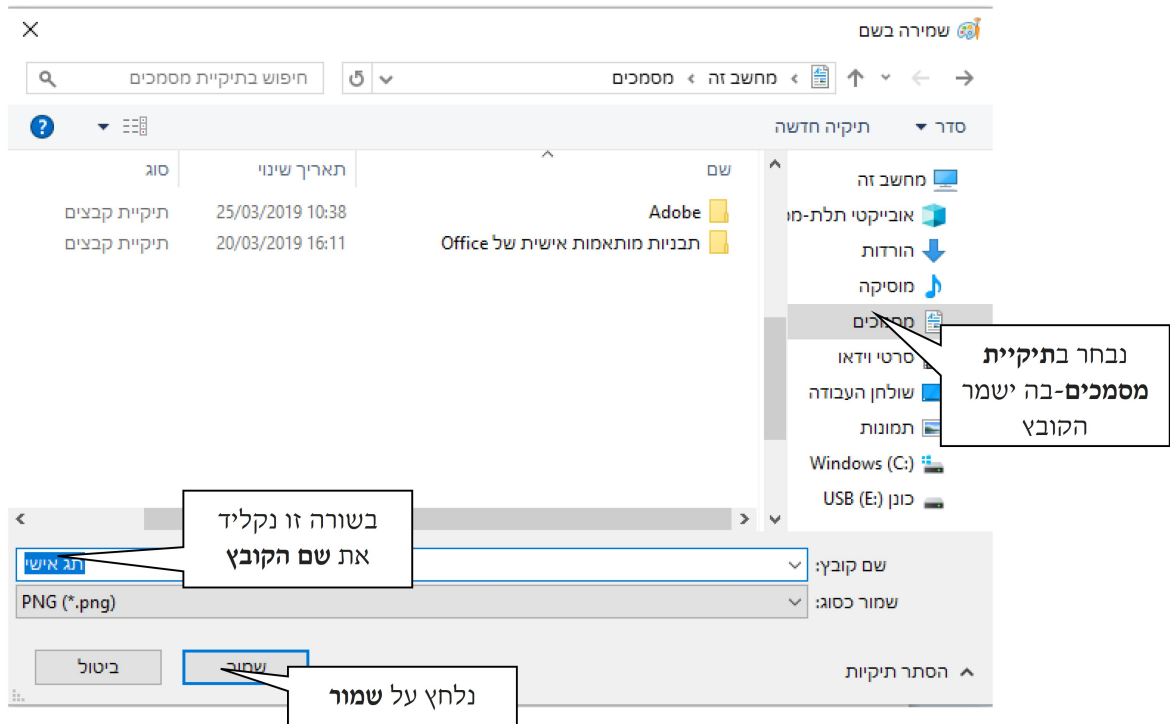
שמירה בשם

מחשב זה › מסמכים

חיפוש בתיקיית מסמכים

סדר ▾ תיקיה חדשה

| שם | תאריך שינוי | סוג |
|---|---|---|
| Adobe | 25/03/2019 10:38 | תיקיית קבצים |
| תבניות מותאמות אישית של Office | 20/03/2019 16:11 | תיקיית קבצים |

מחשב זה
אובייקטי תלת-מ
הורדות
מוסיקה
מסמכים
סרטי וידאו
שולחן העבודה
תמונות
Windows (C:)
כונן USB (E:)

נבחר בתיקיית מסמכים-בה ישמר הקובץ

בשורה זו נקליד את שם הקובץ

שם קובץ: תג אישי
שמור כסוג: PNG (*.png)

הסתר תיקיות

שמור
ביטול

נלחץ על שמור